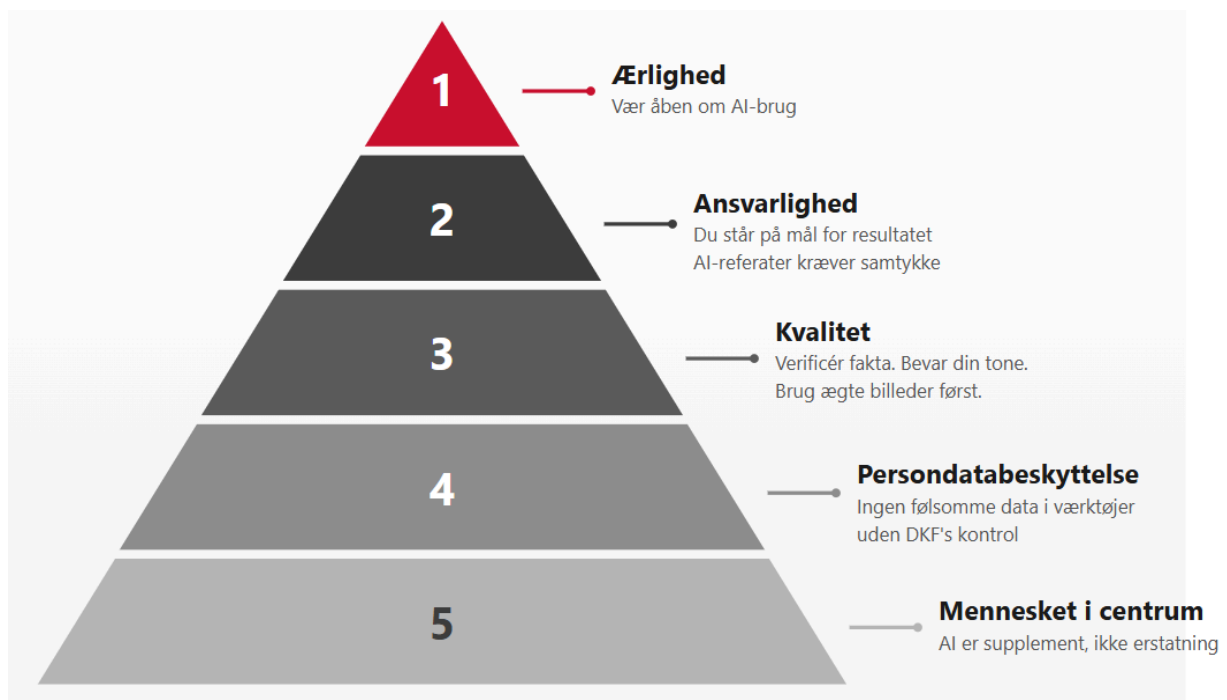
1

Ærlighed
Vær åben om AI-brug

2

Ansvarlighed
Du står på mål for resultatet
AI-referater kræver samtykke

3

Kvalitet
Verificér fakta. Bevar din tone.
Brug ægte billeder først.

4

Persondatabeskyttelse
Ingen følsomme data i værktøjer uden DKF's kontrol

5

Mennesket i centrum
AI er supplement, ikke erstatning